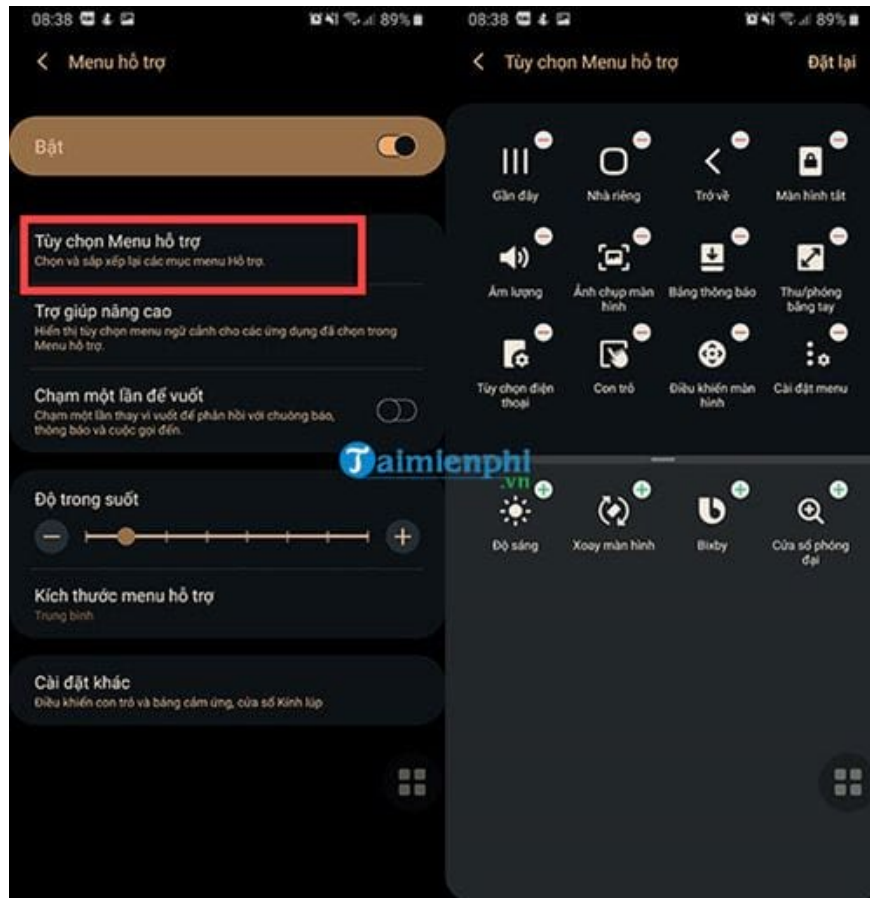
08:38 89%

Menu hỗ trợ

Bật

Tùy chọn Menu hỗ trợ
Chọn và sắp xếp lại các mục menu Hỗ trợ.

Trợ giúp nâng cao
Hiển thị tùy chọn menu ngữ cảnh cho các ứng dụng đã chọn trong Menu hỗ trợ.

Chạm một lần để vuốt
Chạm một lần thay vì vuốt để phản hồi với chuông báo, thông báo và cuộc gọi đến.

Độ trong suốt

Kích thước menu hỗ trợ
Trung bình

Cài đặt khác
Điều khiển con trỏ và bảng cảm ứng, cửa sổ Kính lúp

08:38 89%

Tùy chọn Menu hỗ trợ

Đặt lại

Gần đây
Nhà riêng
Trở về
Màn hình tắt
Âm lượng
Ảnh chụp màn hình
Bảng thông báo
Thu/phóng bằng tay
Tùy chọn điện thoại
Con trỏ
Điều khiển màn hình
Cài đặt menu

Taimienphi .vn

Độ sáng
Xoay màn hình
Bixby
Cửa sổ phóng đại